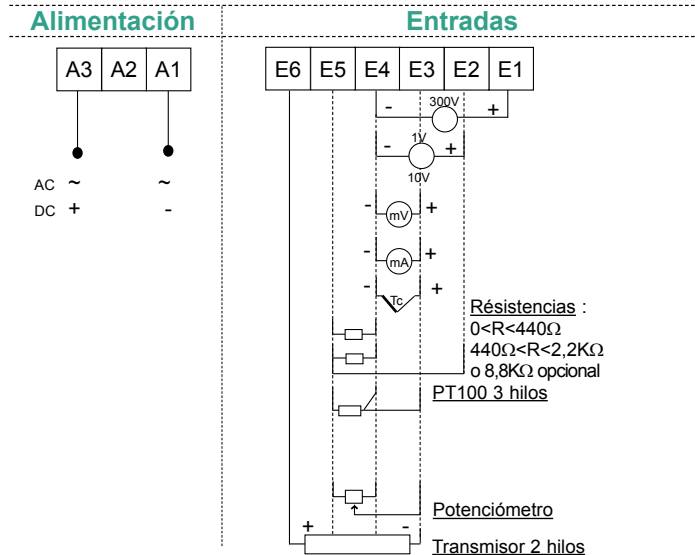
Alimentación

| A3 | A2 | A1 |
|---|---|---|

AC ~ ~
DC + -

Entradas

| E6 | E5 | E4 | E3 | E2 | E1 |
|---|---|---|---|---|---|

- 300V +
1V
- +
10V
- mV +
- mA +
- Tc +

Résistencias :
0<R<440Ω
440Ω<R<2,2KΩ
o 8,8KΩ opcional

PT100 3 hilos

Potenciómetro

+ -
Transmisor 2 hilos